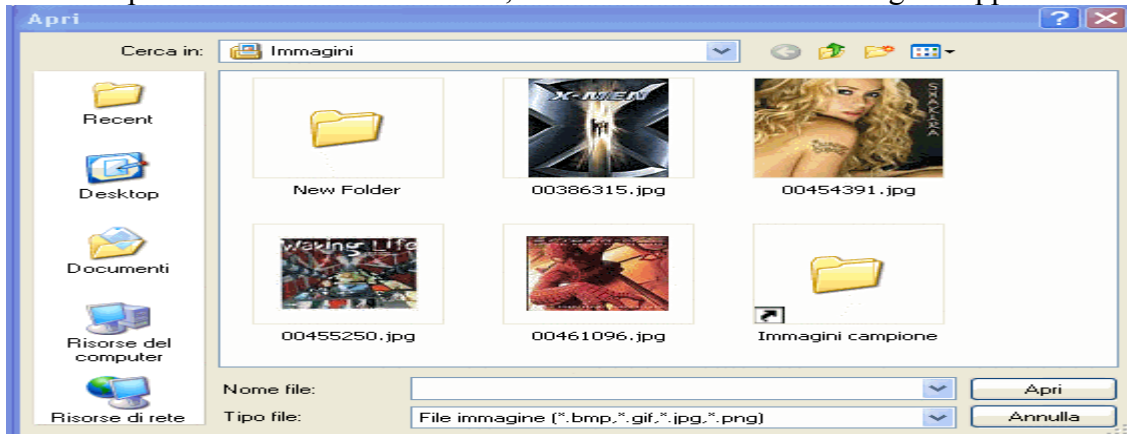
Apri

Cerca in: Immagini

Recent

Desktop

Documenti

Risorse del computer

Risorse di rete

X-MEN

SHAKIRA

Waking Life

New Folder

00386315.jpg

00454391.jpg

00455250.jpg

00461096.jpg

Immagini campione

Nome file:

Tipo file: File immagine (*.bmp,*.gif,*.jpg,*.png)

Apri

Annulla